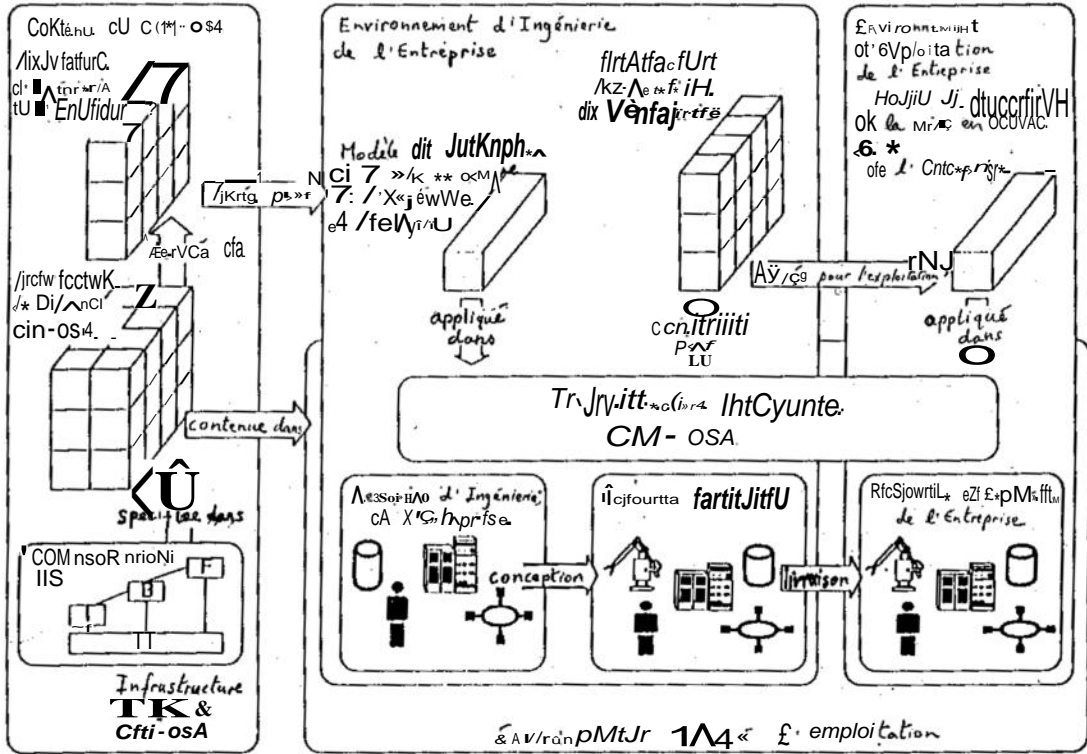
CoKtéhu cU C(1*|·· o$4
/lixJv fatfurC.
cl· ^tnr*r/A
tU EnUfidur
7

Environnement d'Ingénierie
de l'Entreprise

flrtAtfacfUrt
/kz·^e t*f* iH.
dix Vènfaj irtfë

£nvironnt.MijH t
ot'6Vp/oita tion
de l'Entreprise
HoJjiU Jj· dtuccrfirVH
ok la Mr/ en OCUVAC
6. *
ofe l· Cntc*p rist

/jKrtg p»»f

Modèle dit JutKnph*^
ci 7 »/K ** o<M
7: / X«j éwWe
e4 /felVyi/iU

Æe·rVCa cfa

/jrcfw fcctwK
/* Di/^nCl
cin-os4

Z

appliqué dans

O
ccnitriiiti
P^f
LU

Aÿ/ç9 pour l'exploitation

rNJ

appliqué dans
O

Tr\Jrv.itt.*c(i»r4 IhtCyunte
CM- OSA

contenue dans

Û
spécifiée dans

^e3Soi·H^0 d'Ingénierie
cA X'G hpr fse

î|cjfourtta fartitJitfU

RfcSjowrtiL* eZf £*pM*fft
de l'Entreprise

COM nsoR nrioNi
IIS
F
B
TT

conception

livraison

Infrastructure
TK&
Cfti-osA

&AV/ran pMtJr 1^4« £· emploitation